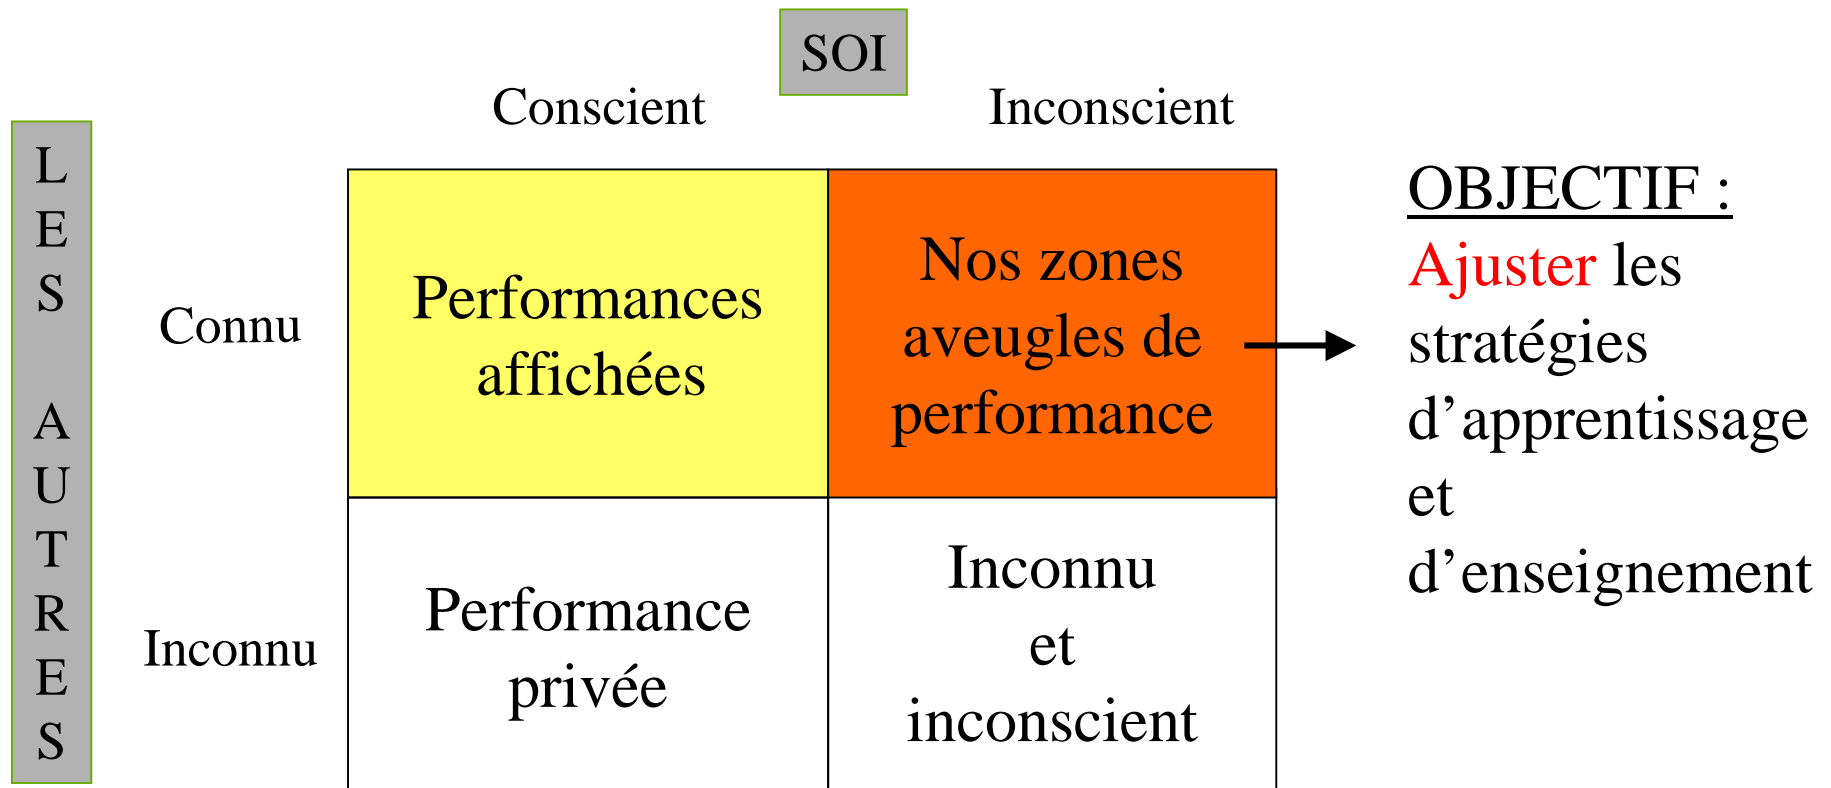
SOI

LES AUTRES

| | Conscient | Inconscient |
|---|---|---|
| Connu | Performances affichées | Nos zones aveugles de performance |
| Inconnu | Performance privée | Inconnu et inconscient |

OBJECTIF : Ajuster les stratégies d’apprentissage et d’enseignement